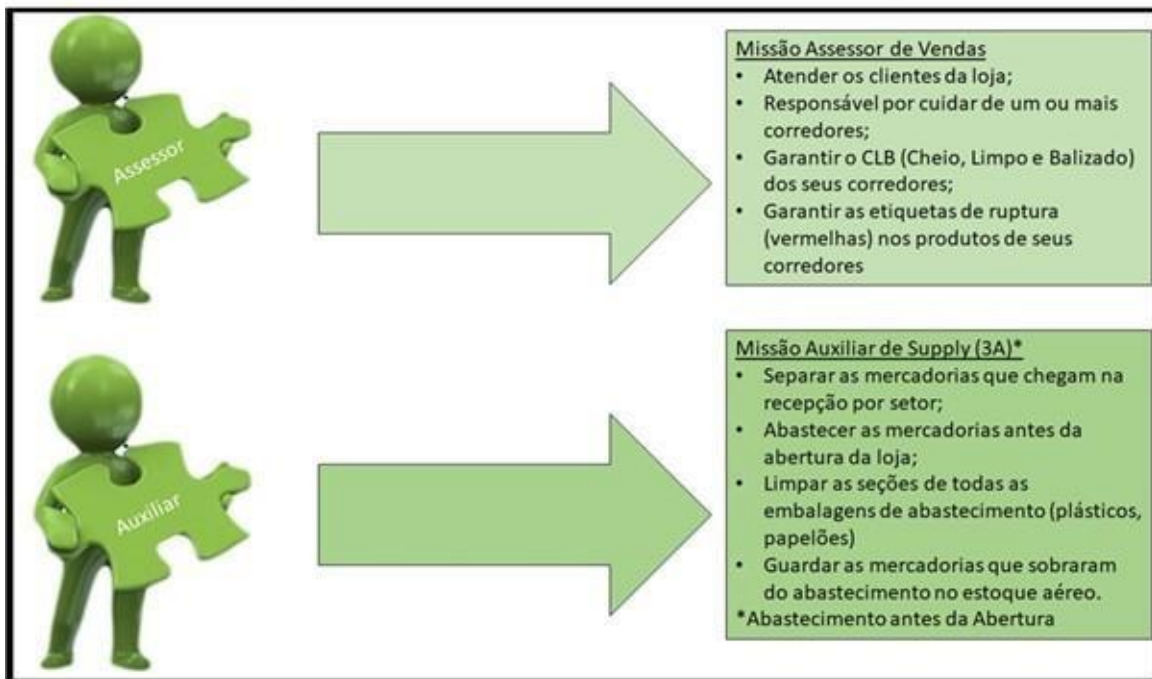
Assessor

Missão Assessor de Vendas
- Atender os clientes da loja;
- Responsável por cuidar de um ou mais corredores;
- Garantir o CLB (Cheio, Limpo e Balizado) dos seus corredores;
- Garantir as etiquetas de ruptura (vermelhas) nos produtos de seus corredores

Auxiliar

Missão Auxiliar de Supply (3A)*
- Separar as mercadorias que chegam na recepção por setor;
- Abastecer as mercadorias antes da abertura da loja;
- Limpar as seções de todas as embalagens de abastecimento (plásticos, papelões)
- Guardar as mercadorias que sobraram do abastecimento no estoque aéreo.

*Abastecimento antes da Abertura